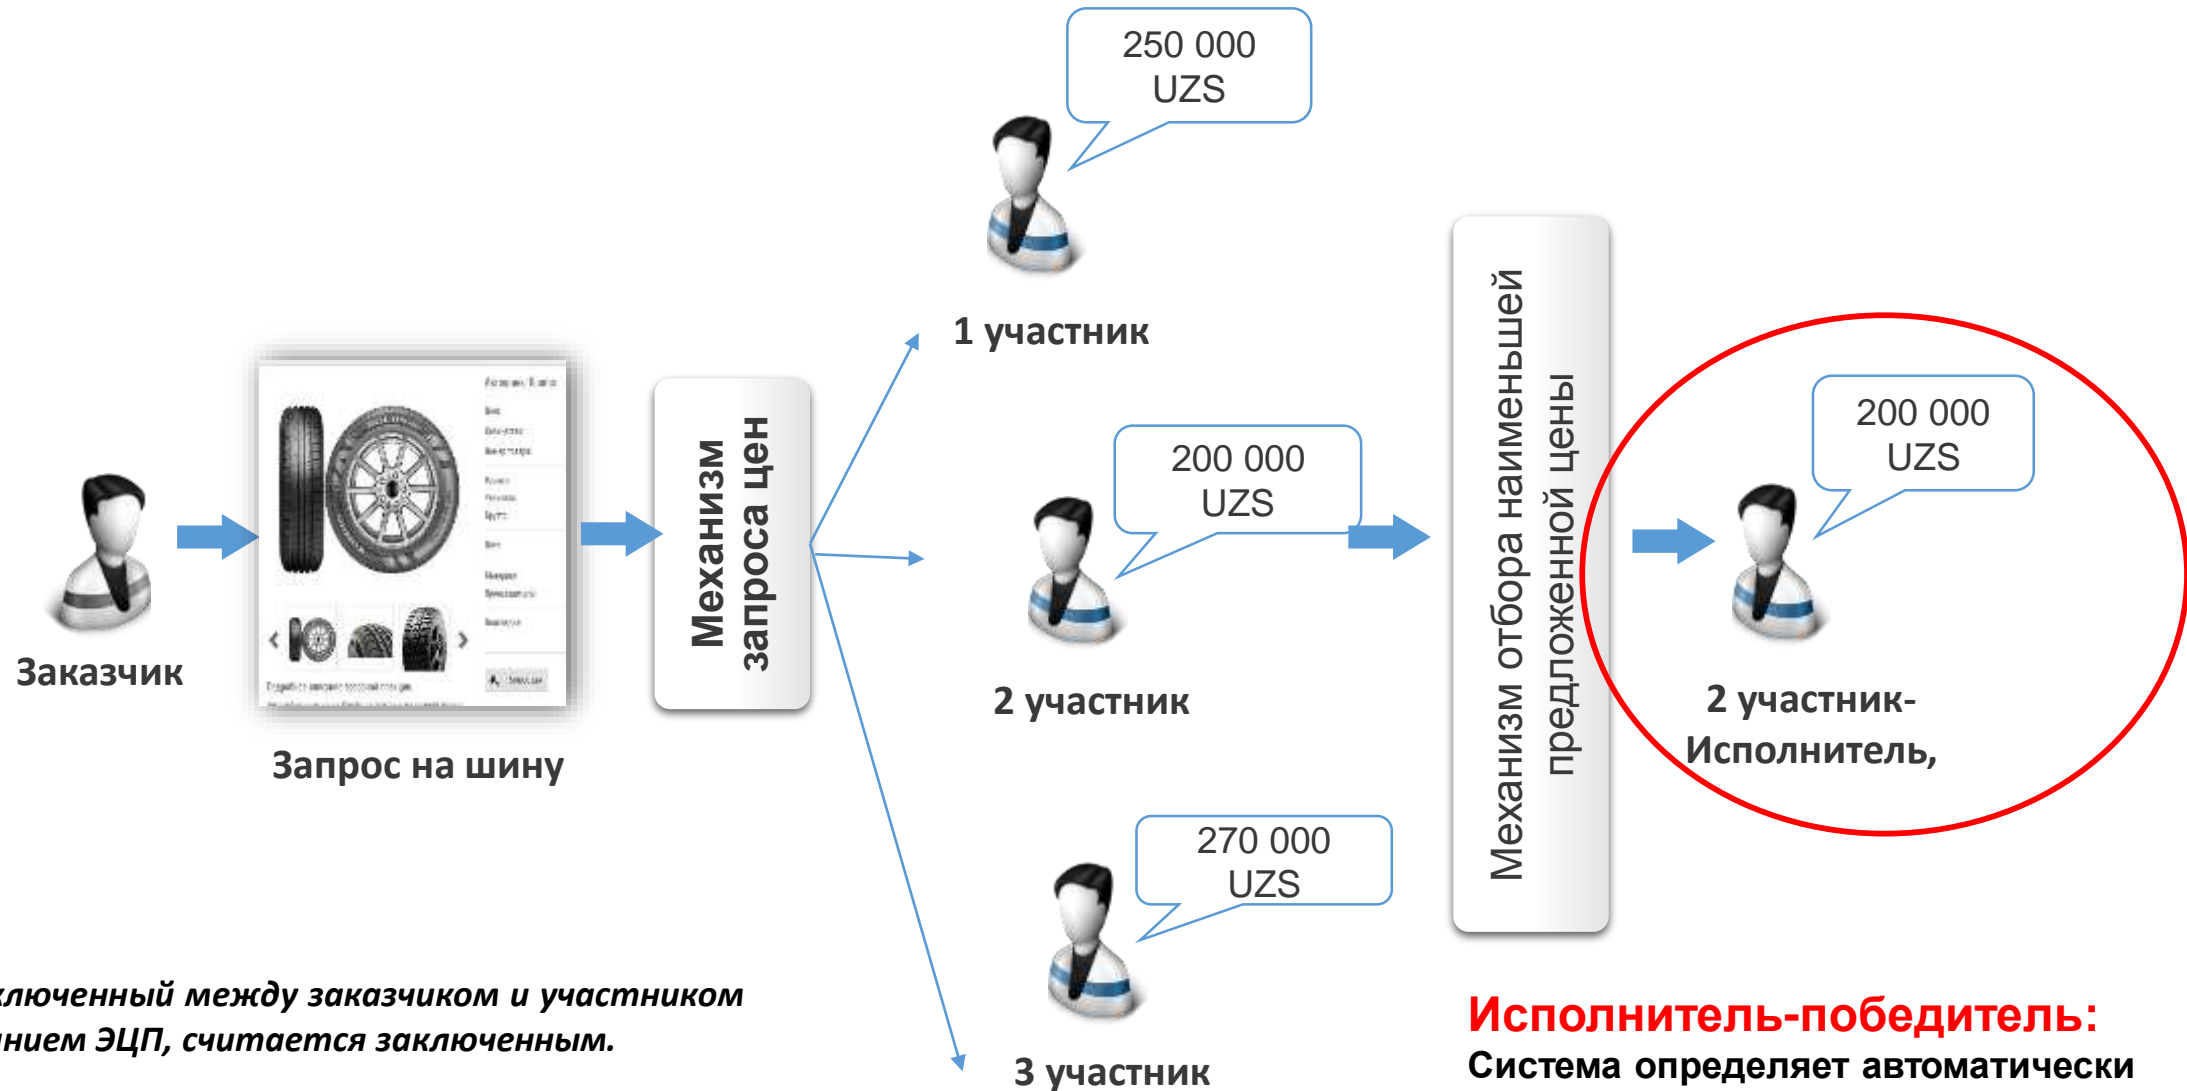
250 000 UZS

1 участник

Заказчик

Запрос на шину

Механизм запроса цен

200 000 UZS

2 участник

Механизм отбора наименьшей предложенной цены

200 000 UZS

2 участник-Исполнитель,

270 000 UZS

3 участник

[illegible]ключенный между заказчиком и участником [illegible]нием ЭЦП, считается заключенным.

Исполнитель-победитель:
Система определяет автоматически